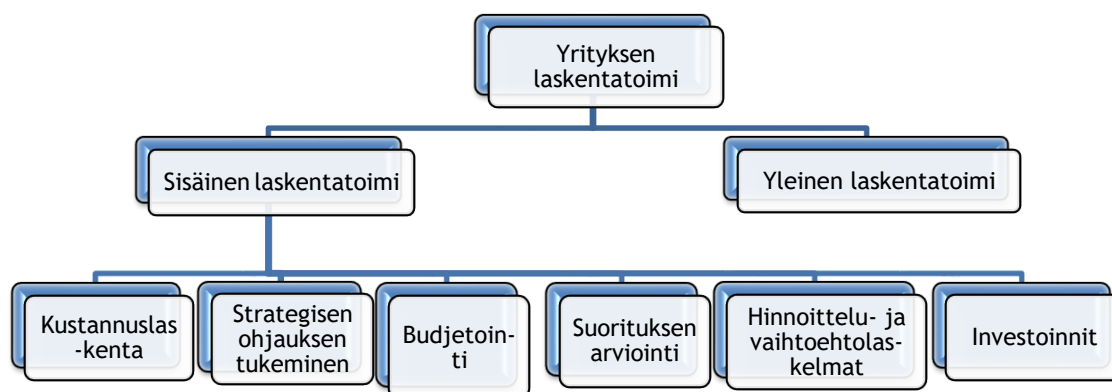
Yrityksen laskentatoimi

Sisäinen laskentatoimi

Yleinen laskentatoimi

Kustannuslas-kenta

Strategisen ohjauksen tukeminen

Budjetointi

Suorituksen arviointi

Hinnoittelu- ja vaihtoehtolaskelmat

Investoinnit